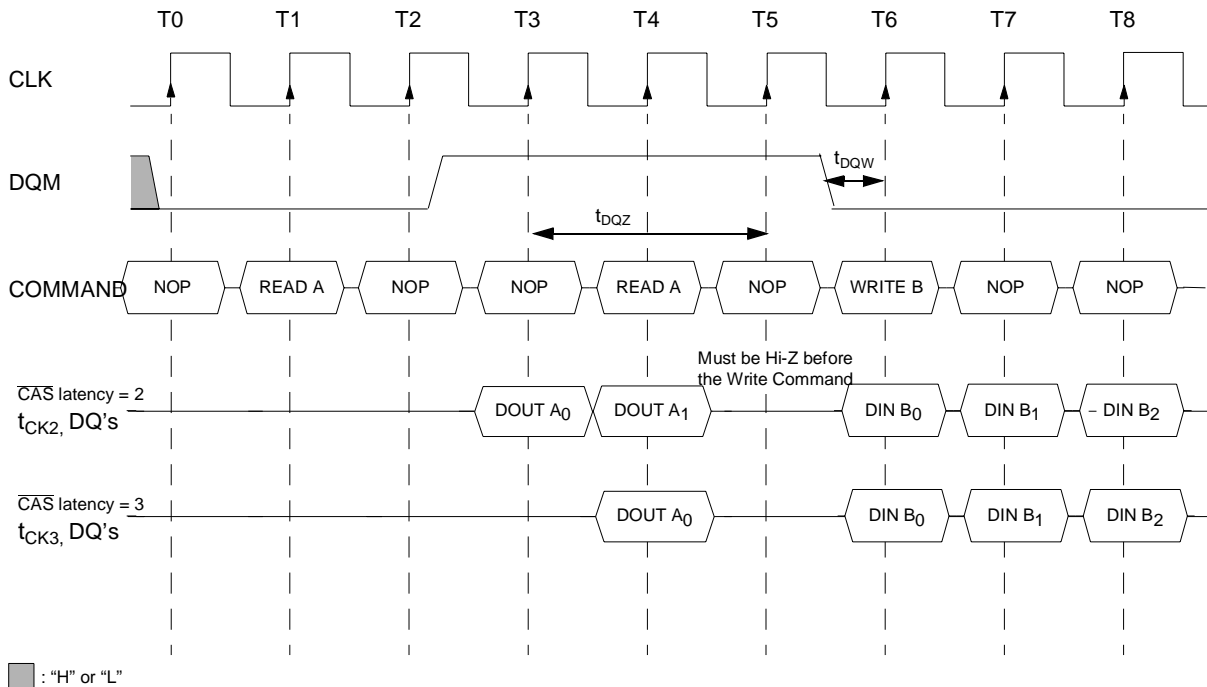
T0 T1 T2 T3 T4 T5 T6 T7 T8

CLK

DQM

$t_{DQW}$

$t_{DQZ}$

COMMAND NOP READ A NOP NOP READ A NOP WRITE B NOP NOP

Must be Hi-Z before the Write Command

$\overline{CAS}$ latency = 2
$t_{CK2}$, DQ's

DOUT $A_0$ DOUT $A_1$ DIN $B_0$ DIN $B_1$ DIN $B_2$

$\overline{CAS}$ latency = 3
$t_{CK3}$, DQ's

DOUT $A_0$ DIN $B_0$ DIN $B_1$ DIN $B_2$

: "H" or "L"